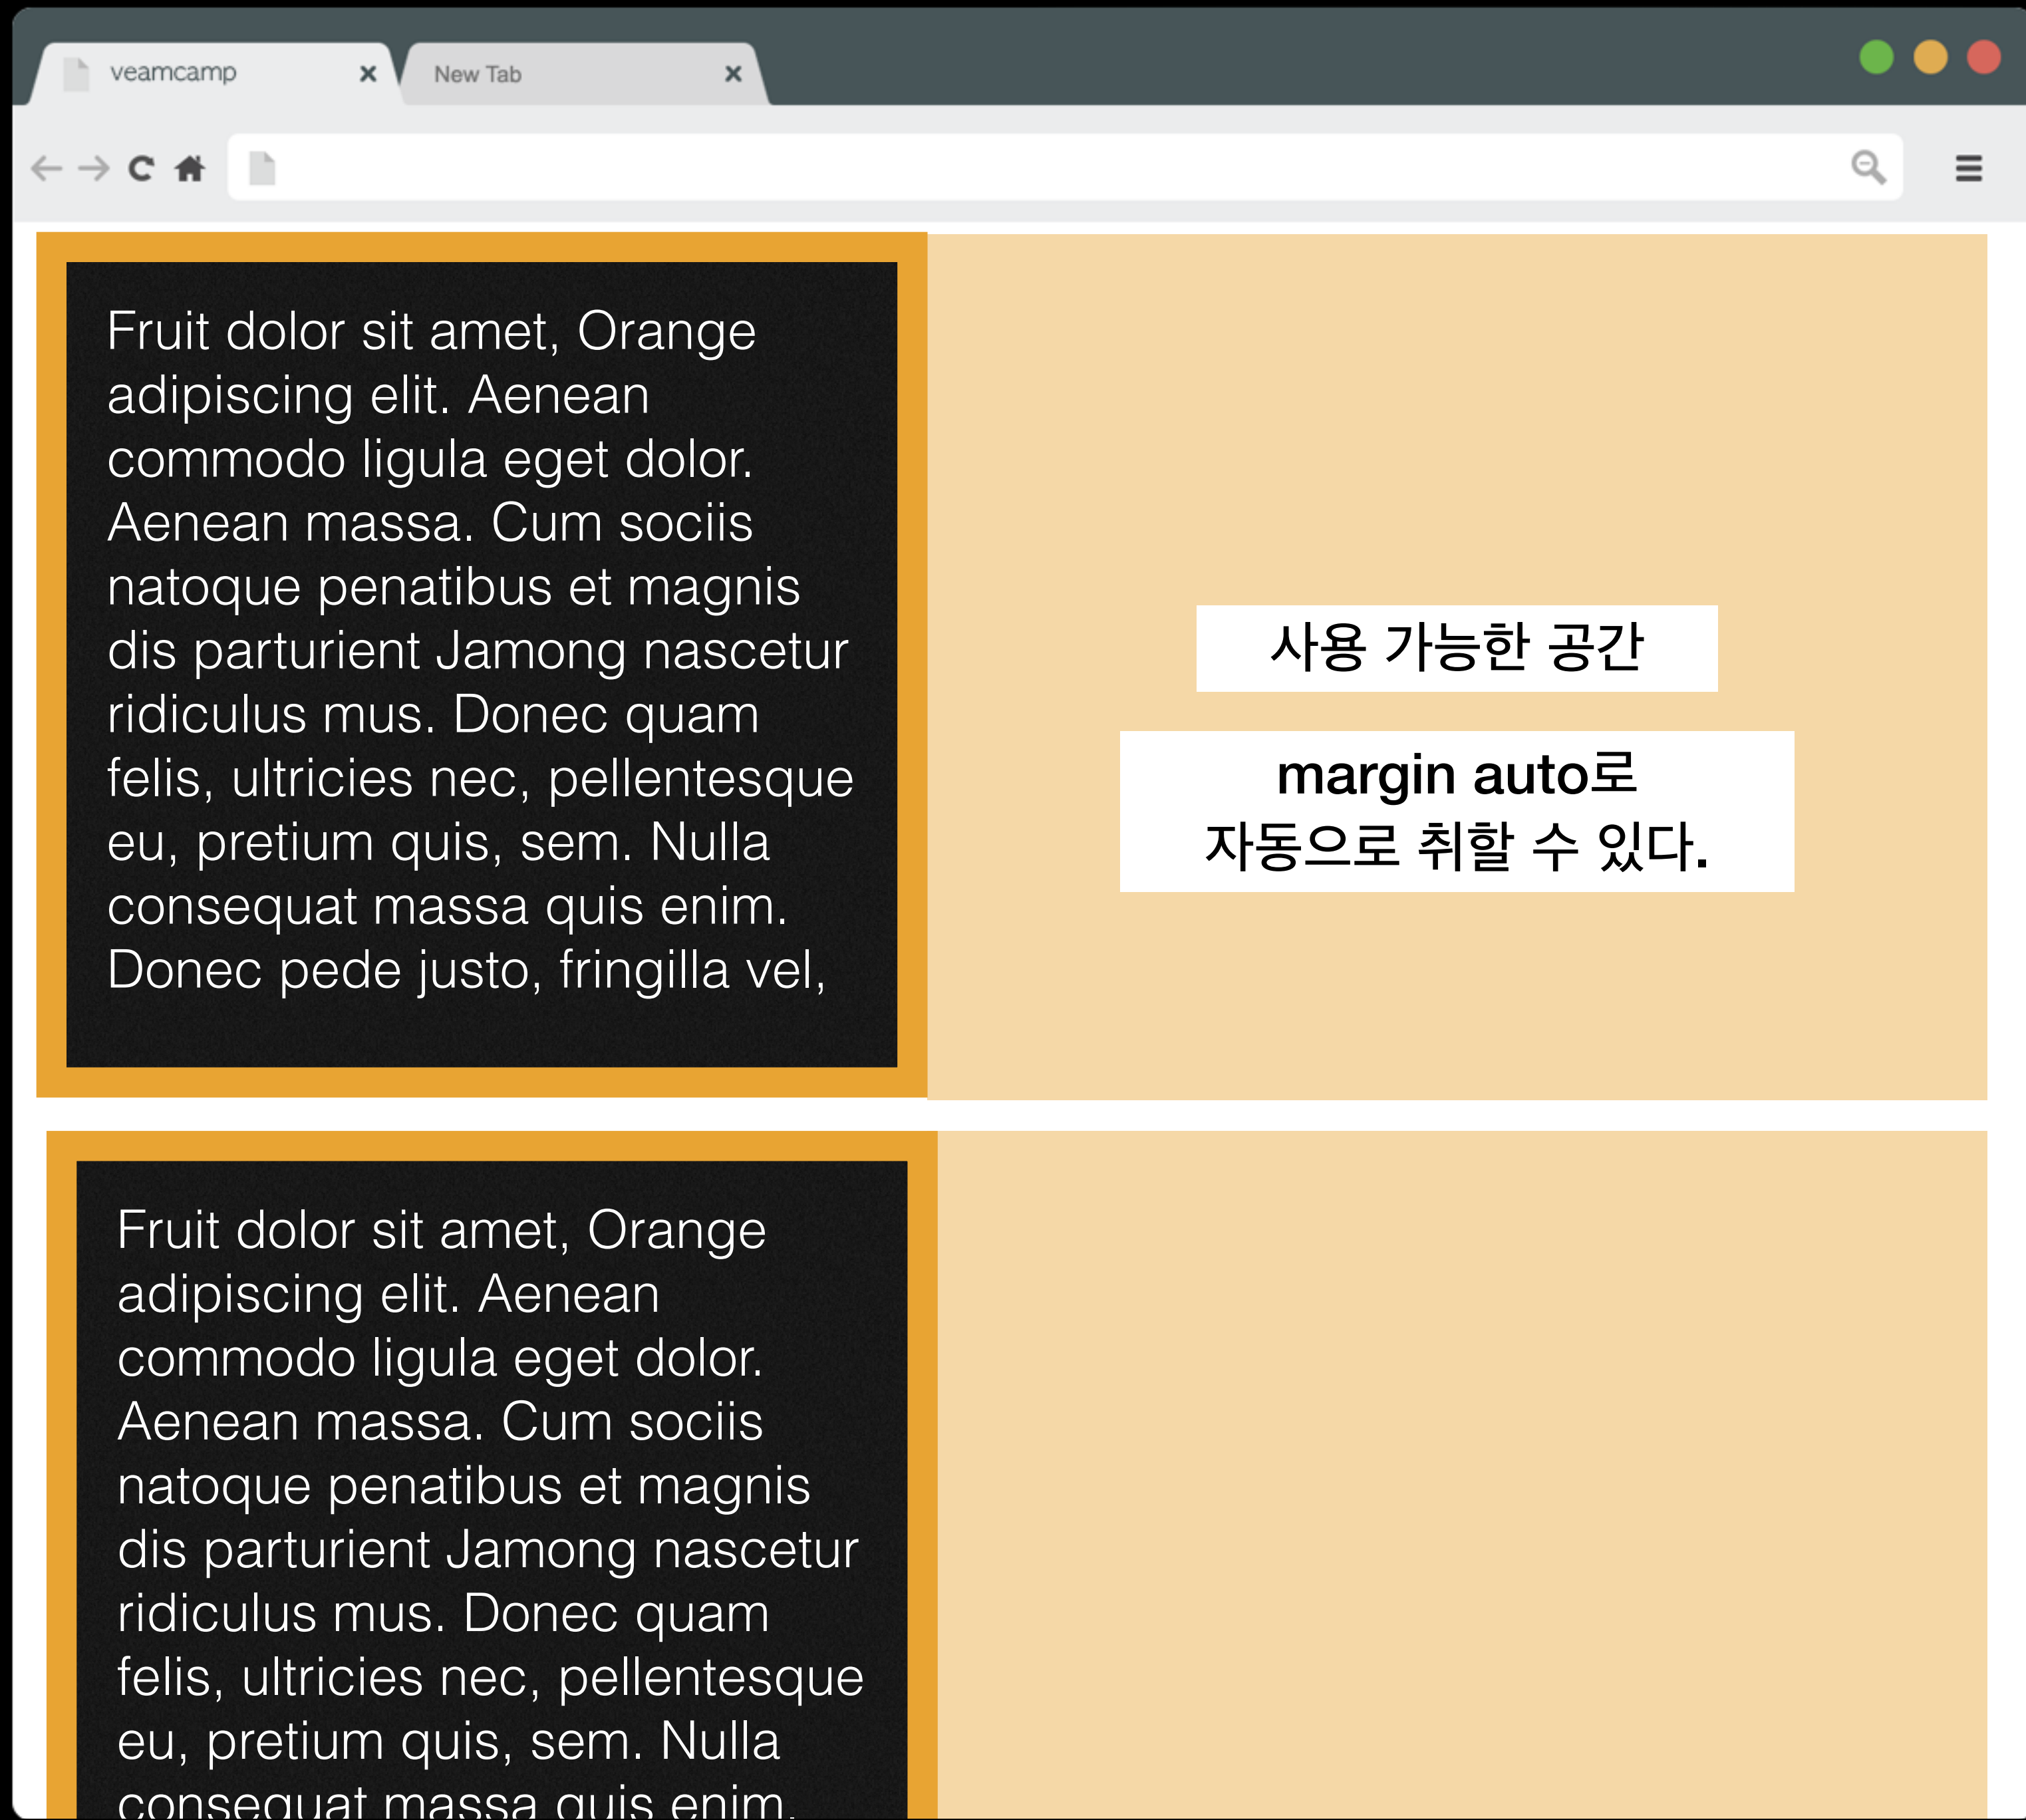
veamcamp ×

New Tab ×

Fruit dolor sit amet, Orange adipiscing elit. Aenean commodo ligula eget dolor. Aenean massa. Cum sociis natoque penatibus et magnis dis parturient Jamong nascetur ridiculus mus. Donec quam felis, ultricies nec, pellentesque eu, pretium quis, sem. Nulla consequat massa quis enim. Donec pede justo, fringilla vel,

사용 가능한 공간

margin auto로 자동으로 취할 수 있다.

Fruit dolor sit amet, Orange adipiscing elit. Aenean commodo ligula eget dolor. Aenean massa. Cum sociis natoque penatibus et magnis dis parturient Jamong nascetur ridiculus mus. Donec quam felis, ultricies nec, pellentesque eu, pretium quis, sem. Nulla consequat massa quis enim.